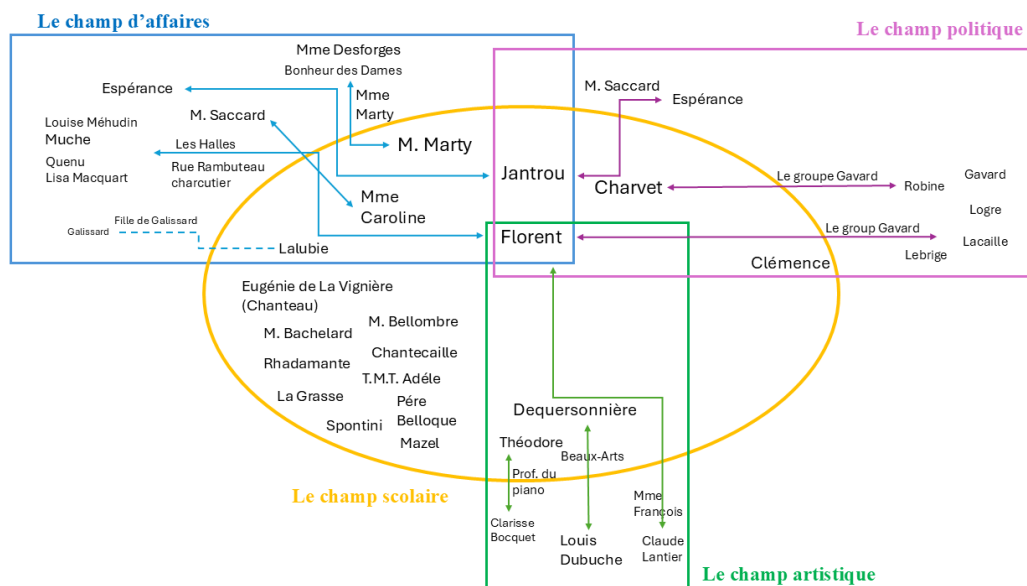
Le champ d'affaires

Le champ politique

Mme Desforges
Bonheur des Dames

Espérance

Mme Marty

M. Saccard

Louise Méhudin
Muche

Les Halles

M. Marty

Quenu
Lisa Macquart

Rue Rambuteau
charcutier

Mme Caroline

Fille de Galissard

Galissard

Lalubie

M. Saccard

Espérance

Jantrou

Charvet

Le groupe Gavard

Robine

Gavard

Logre

Florent

Le group Gavard

Lacaille

Lebrige

Clémence

Eugénie de La Vignière
(Chanteau)

M. Bachelard

M. Bellombre

Rhadamante

Chantecaille

T.M.T. Adéle

La Grasse

Pére
Belloque

Spontini

Mazel

Dequersonnière

Théodore

Beaux-Arts

Prof. du piano

Le champ scolaire

Mme François

Clarisse
Bocquet

Louis
Dubuche

Claude
Lantier

Le champ artistique